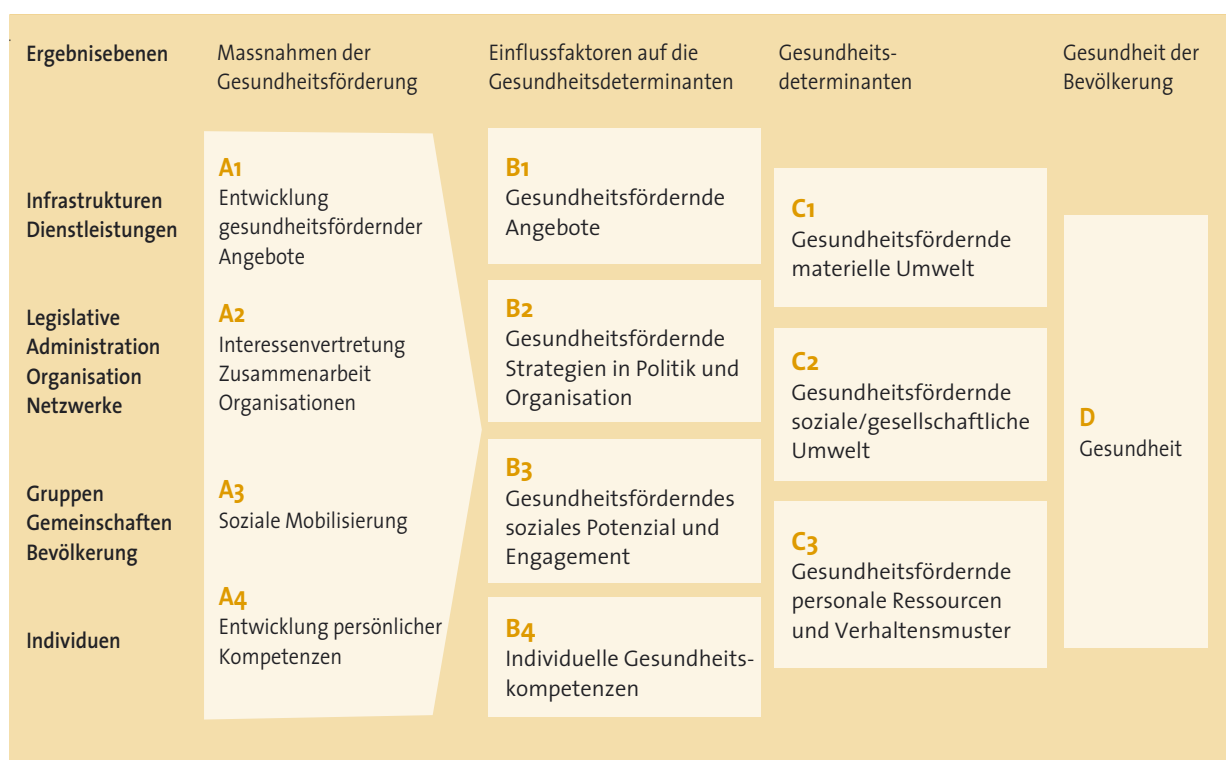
Ergebnisebenen

Massnahmen der Gesundheitsförderung

Einflussfaktoren auf die Gesundheitsdeterminanten

Gesundheitsdeterminanten

Gesundheit der Bevölkerung

Infrastrukturen
Dienstleistungen

Legislative
Administration
Organisation
Netzwerke

Gruppen
Gemeinschaften
Bevölkerung

Individuen

A1
Entwicklung gesundheitsfördernder Angebote

A2
Interessenvertretung
Zusammenarbeit
Organisationen

A3
Soziale Mobilisierung

A4
Entwicklung persönlicher Kompetenzen

B1
Gesundheitsfördernde Angebote

B2
Gesundheitsfördernde Strategien in Politik und Organisation

B3
Gesundheitsförderndes soziales Potenzial und Engagement

B4
Individuelle Gesundheitskompetenzen

C1
Gesundheitsfördernde materielle Umwelt

C2
Gesundheitsfördernde soziale/gesellschaftliche Umwelt

C3
Gesundheitsfördernde personale Ressourcen und Verhaltensmuster

D
Gesundheit